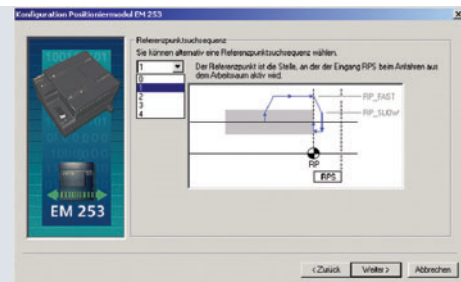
Konfiguration Positioniermodul EM 253

EM 253

Referenzpunktsuchsequenz
Sie können alternativ eine Referenzpunktsuchsequenz wählen.

1
0
1
2
3
4

Der Referenzpunkt ist die Stelle, an der der Eingang RPS beim Anfahren aus dem Arbeitsraum aktiv wird.

RP_FAST
RP_SLOW
RP
RPS

< Zurück
Weiter >
Abbrechen